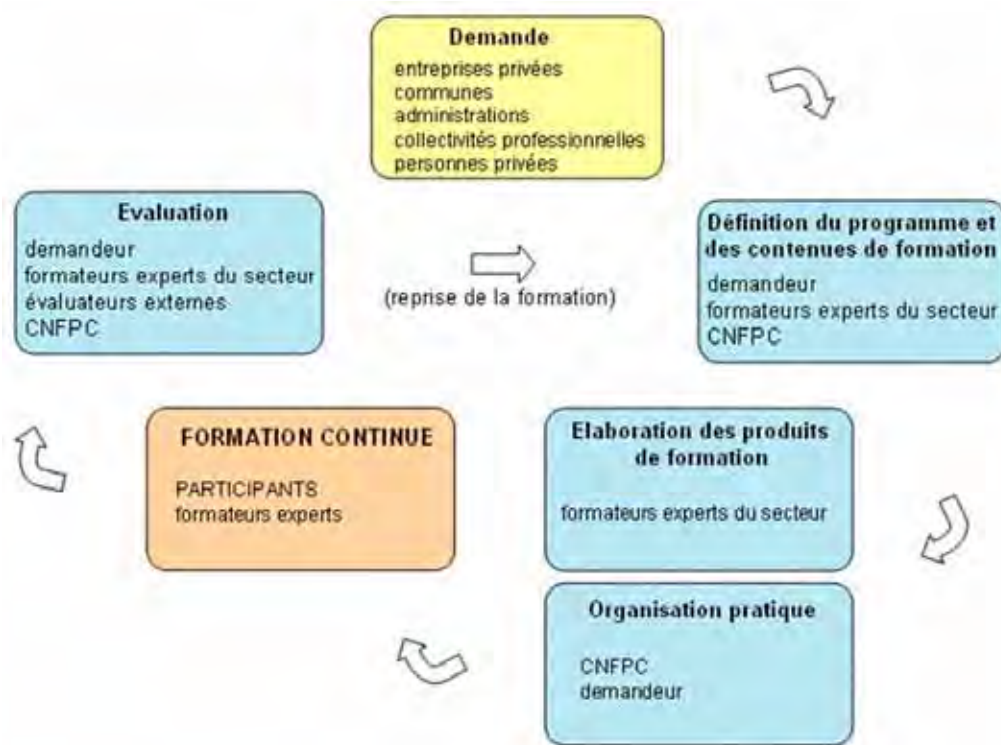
Demande
entreprises privées
communes
administrations
collectivités professionnelles
personnes privées

Définition du programme et des contenues de formation
demandeur
formateurs experts du secteur
CNFPC

Elaboration des produits de formation
formateurs experts du secteur

Organisation pratique
CNFPC
demandeur

FORMATION CONTINUE
PARTICIPANTS
formateurs experts

Evaluation
demandeur
formateurs experts du secteur
évaluateurs externes
CNFPC

(reprise de la formation)